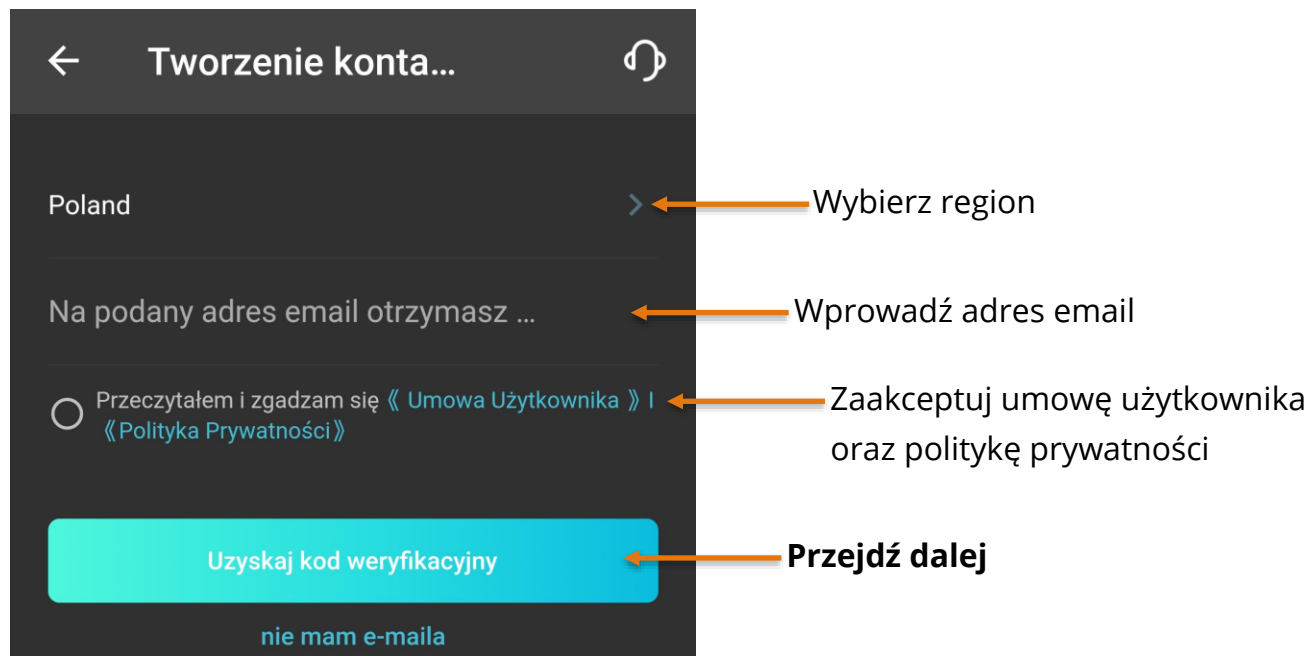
← Tworzenie konta...

Poland

Wybierz region

Na podany adres email otrzymasz ...

Wprowadź adres email

Przeczytałem i zgadzam się《 Umowa Użytkownika 》I《Polityka Prywatności》

Zaakceptuj umowę użytkownika oraz politykę prywatności

Uzyskaj kod weryfikacyjny

Przejdź dalej

nie mam e-maila